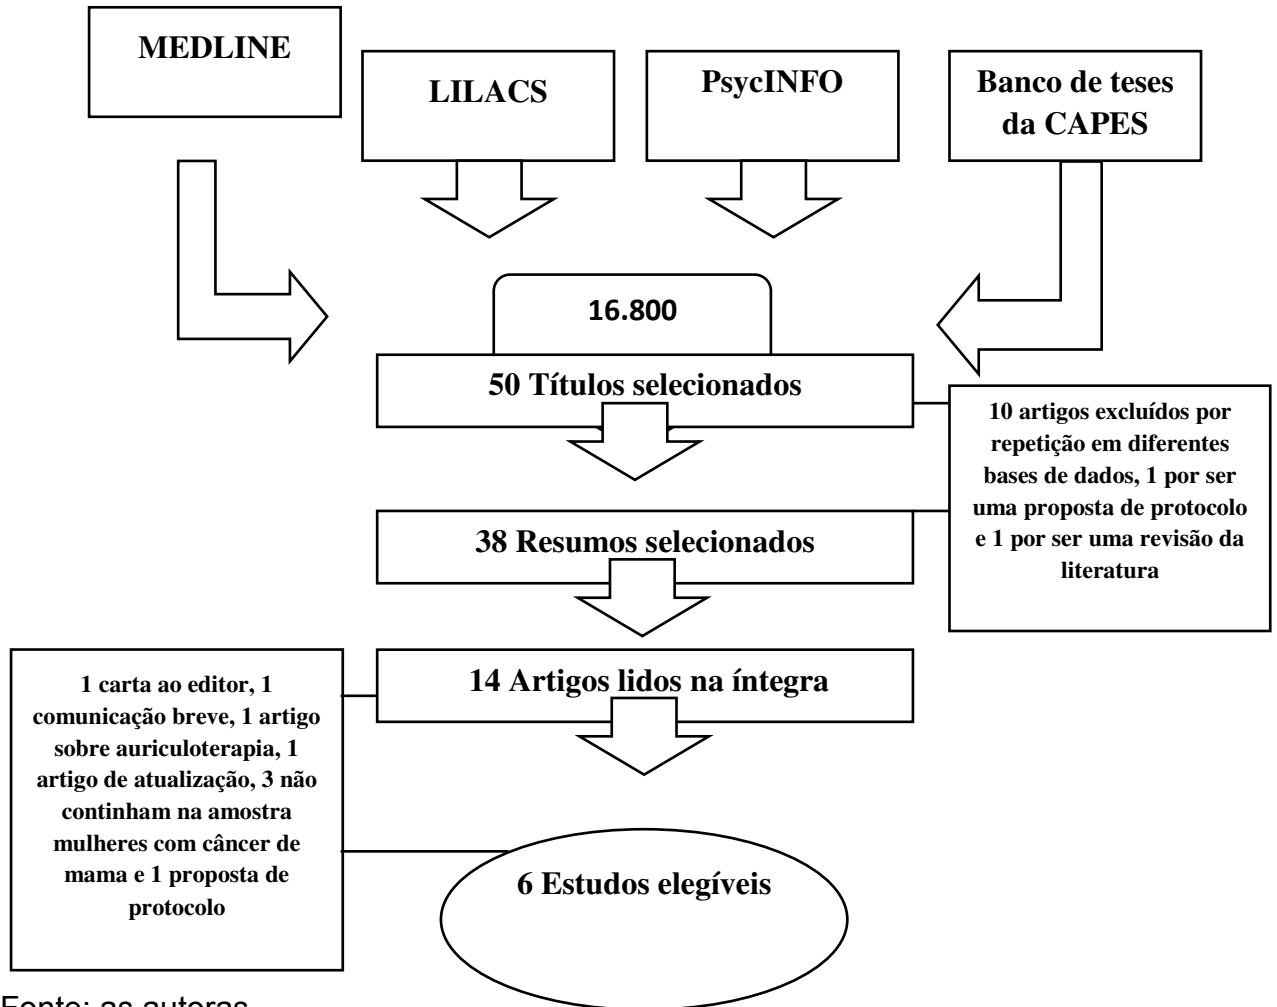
MEDLINE

LILACS

PsycINFO

Banco de teses da CAPES

16.800

50 Títulos selecionados

10 artigos excluídos por repetição em diferentes bases de dados, 1 por ser uma proposta de protocolo e 1 por ser uma revisão da literatura

38 Resumos selecionados

1 carta ao editor, 1 comunicação breve, 1 artigo sobre auriculoterapia, 1 artigo de atualização, 3 não continham na amostra mulheres com câncer de mama e 1 proposta de protocolo

14 Artigos lidos na íntegra

6 Estudos elegíveis

Fonte: as autoras